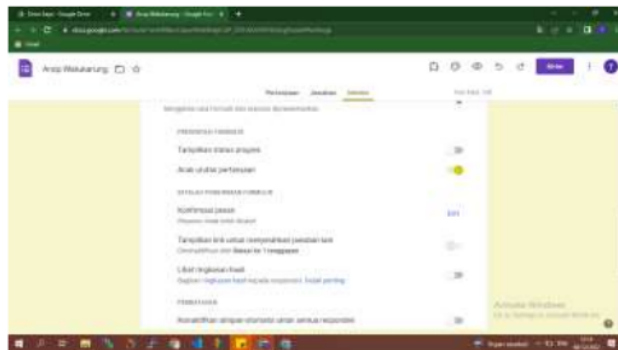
Arsip Wakakarung

Pertanyaan Jawaban Setelan

Kirim

PRESENTASI FORMULIR

Tampilkan status progres

Acak urutan pertanyaan

SETELAH PENGIRIMAN FORMULIR

Konfirmasi pesan

Edit

Tampilkan link untuk mengirimkan jawaban lain

Lihat ringkasan hasil

PEMBATASAN

Nonaktifkan simpan otomatis untuk semua responden

Activate Windows